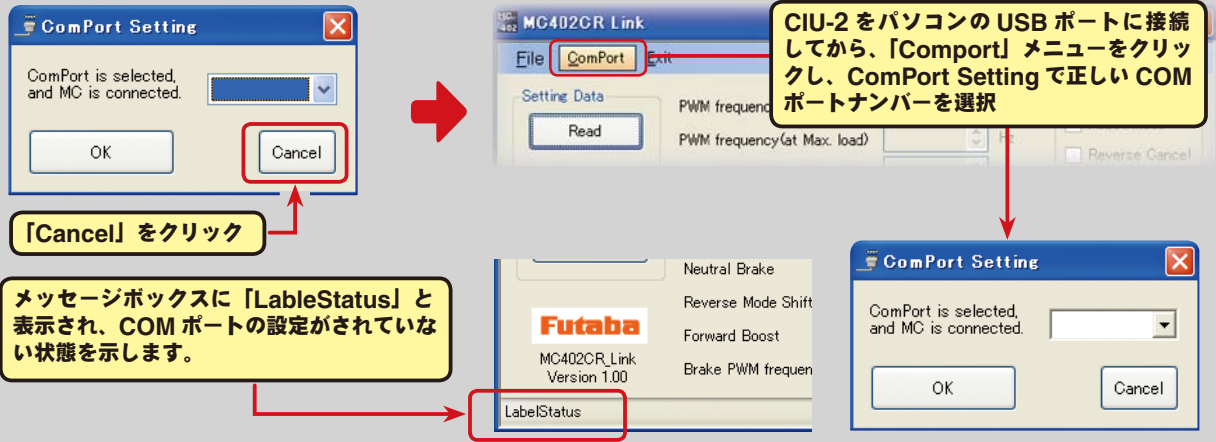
ComPort Setting

ComPort is selected, and MC is connected.

OK

Cancel

「Cancel」をクリック

MC402CR Link

File ComPort Exit

Setting Data

Read

PWM frequenc

PWM frequency(at Max. load)

Hz

Reverse Cancel

CIU-2 をパソコンの USB ポートに接続してから、「Comport」メニューをクリックし、ComPort Setting で正しい COM ポートナンバーを選択

メッセージボックスに「LableStatus」と表示され、COM ポートの設定がされていない状態を示します。

Neutral Brake

Reverse Mode Shift

Futaba

Forward Boost

MC402CR_Link Version 1.00

Brake PWM frequen

LabelStatus

ComPort Setting

ComPort is selected, and MC is connected.

OK

Cancel